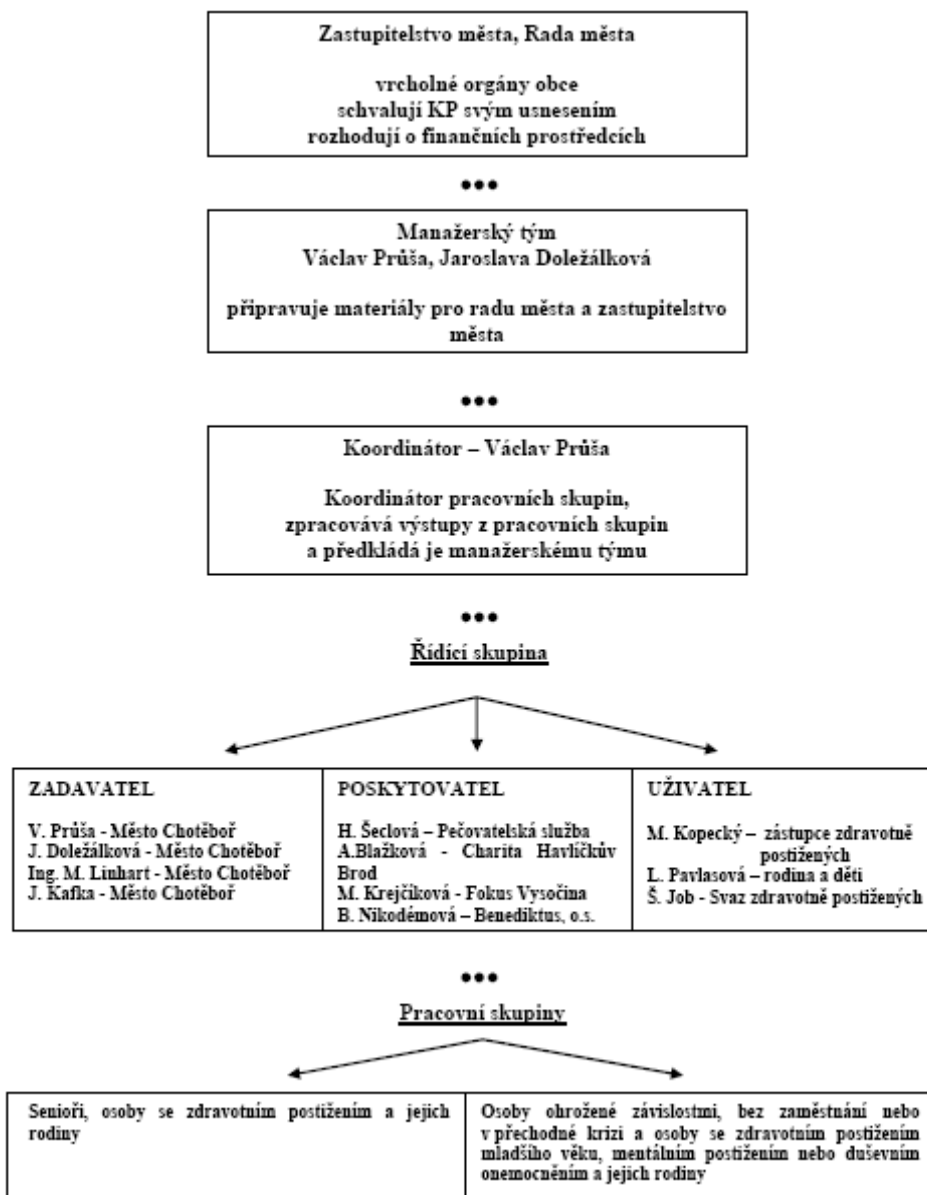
Zastupitelstvo města, Rada města

vrcholné orgány obce
schvalují KP svým usnesením
rozhodují o finančních prostředcích

•••

Manažerský tým
Václav Průša, Jaroslava Doležálková

připravuje materiály pro radu města a zastupitelstvo města

•••

Koordinátor – Václav Průša

Koordinátor pracovních skupin,
zpracovává výstupy z pracovních skupin
a předkládá je manažerskému týmu

•••

Řídící skupina

| ZADAVATEL | POSKYTOVATEL | UŽIVATEL |
|---|---|---|
| V. Průša - Město Chotěboř<br>J. Doležálková - Město Chotěboř<br>Ing. M. Linhart - Město Chotěboř<br>J. Kafka - Město Chotěboř | H. Šeclová – Pečovatelská služba<br>A.Blažková - Charita Havlíčkův Brod<br>M. Krejčíková - Fokus Vysočina<br>B. Nikodémová – Benediktus, o.s. | M. Kopecký – zástupce zdravotně postižených<br>L. Pavlasová – rodina a děti<br>Š. Job - Svaz zdravotně postižených |

•••

Pracovní skupiny

| Senioři, osoby se zdravotním postižením a jejich rodiny | Osoby ohrožené závislostmi, bez zaměstnání nebo v přechodné krizi a osoby se zdravotním postižením mladšího věku, mentálním postižením nebo duševním onemocněním a jejich rodiny |
|---|---|